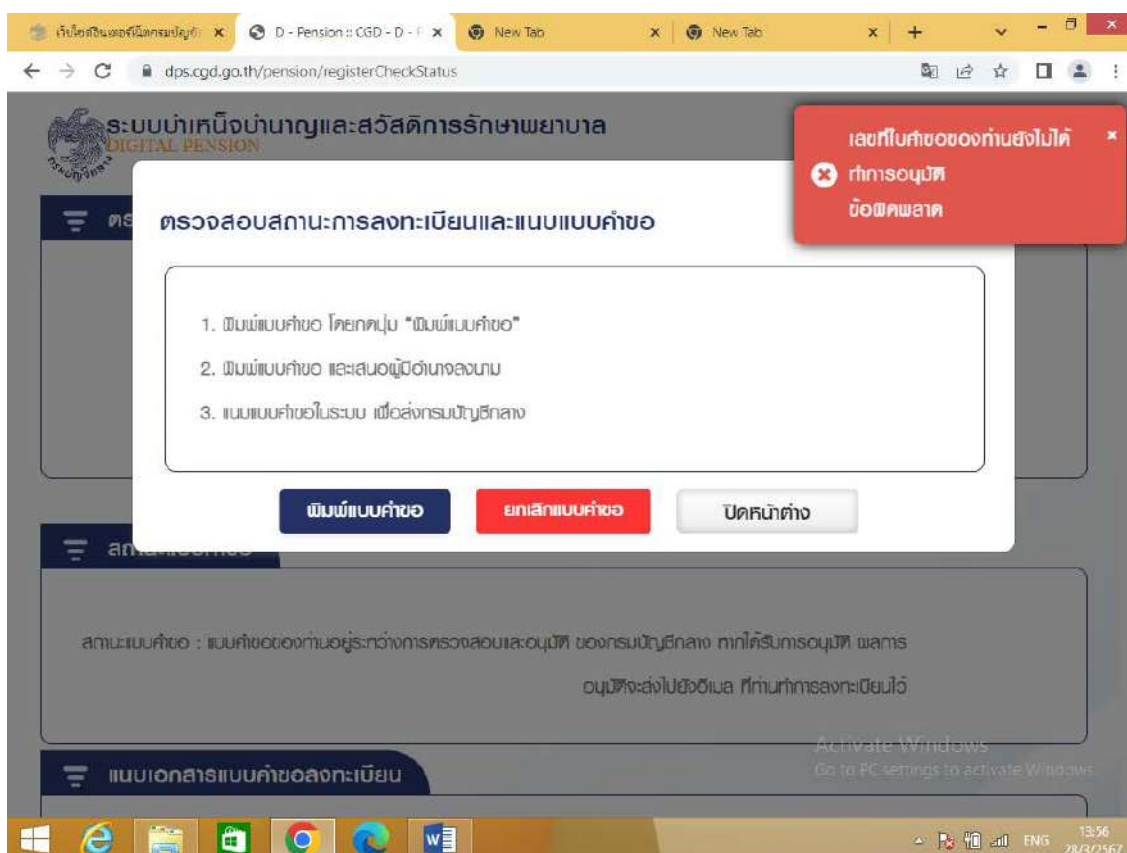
เว็บไซต์อินเทอร์เน็ตกรมบัญชี ×
D - Pension :: CGD - D - P ×
New Tab ×
New Tab ×
+

dps.cgd.go.th/pension/registerCheckStatus

ระบบบำเหน็จบำนาญและสวัสดิการรักษาพยาบาล
DIGITAL PENSION
กรมบัญชีกลาง

เลขที่ใบคำขอของท่านยังไม่ได้ทำการอนุมัติ
ข้อผิดพลาด
×

ตรวจสอบสถานะการลงทะเบียนและแนบแบบคำขอ

1. พิมพ์แบบคำขอ โดยกดปุ่ม "พิมพ์แบบคำขอ"
2. พิมพ์แบบคำขอ และเสนอผู้มีอำนาจลงนาม
3. แนบแบบคำขอในระบบ เพื่อส่งกรมบัญชีกลาง

พิมพ์แบบคำขอ
ยกเลิกแบบคำขอ
ปิดหน้าต่าง

สถานะแบบคำขอ

สถานะแบบคำขอ : แบบคำขอของท่านอยู่ระหว่างการตรวจสอบและอนุมัติ ของกรมบัญชีกลาง หากได้รับการอนุมัติ ผลการอนุมัติจะส่งไปยังอีเมล ที่ท่านทำการลงทะเบียนไว้

แนบเอกสารแบบคำขอลงทะเบียน

Activate Windows
Go to PC settings to activate Windows.

ENG 13:56 28/3/2567